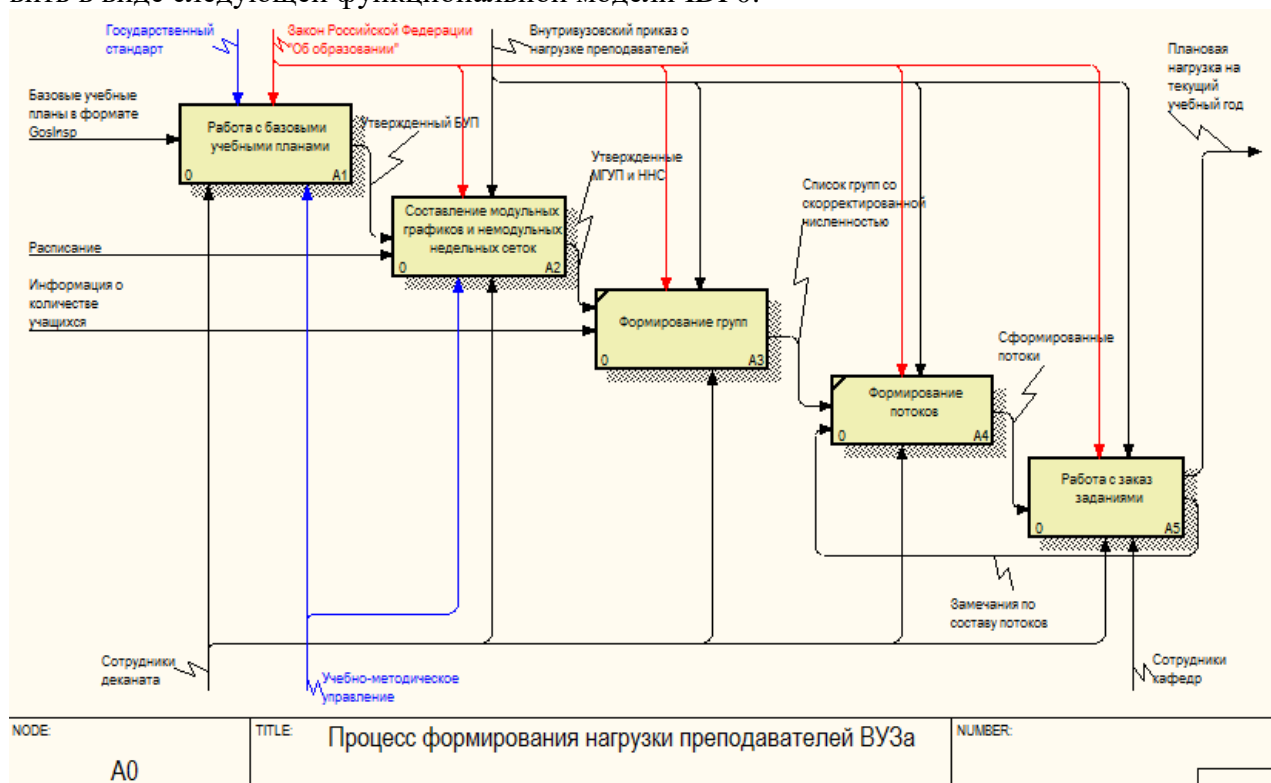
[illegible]

Государственный стандарт

Закон Российской Федерации "Об образовании"

Внутривузовский приказ о нагрузке преподавателей

Плановая нагрузка на текущий учебный год

Базовые учебные планы в формате GosInsp

Работа с базовыми учебными планами

0 A1

Утвержденный БУП

Утвержденные МГУП и ННС

Составление модульных графиков и немодульных недельных сеток

0 A2

Расписание

Информация о количестве учащихся

Список групп со скорректированной численностью

Формирование групп

0 A3

Сформированные потоки

Формирование потоков

0 A4

Работа с заказ заданиями

0 A5

Замечания по составу потоков

Сотрудники деканата

Учебно-методическое управление

Сотрудники кафедр

| NODE: | TITLE: | NUMBER: |
|---|---|---|
| A0 | Процесс формирования нагрузки преподавателей ВУЗа | |